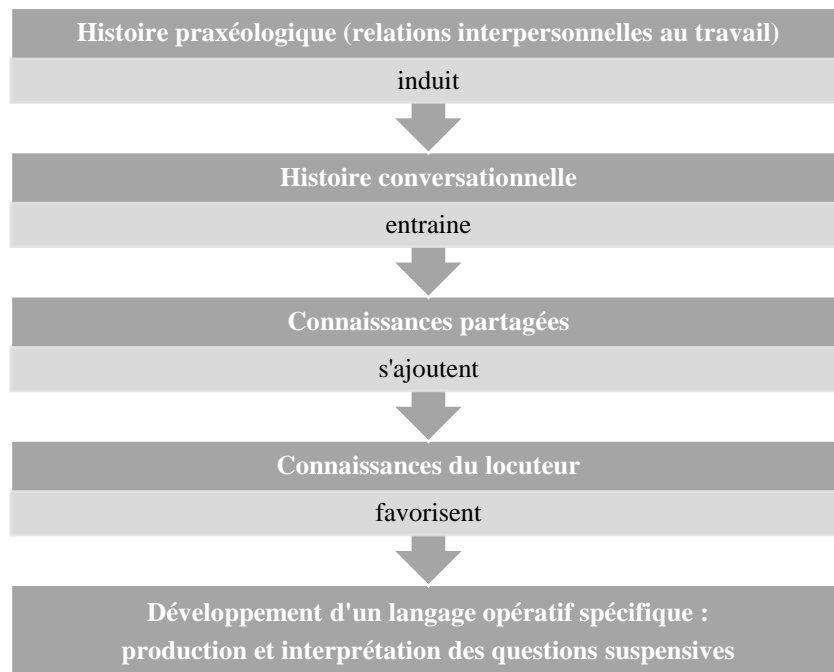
Histoire praxéologique (relations interpersonnelles au travail)

induit

Histoire conversationnelle

entraine

Connaissances partagées

s'ajoutent

Connaissances du locuteur

favorisent

Développement d'un langage opératif spécifique : production et interprétation des questions suspensives